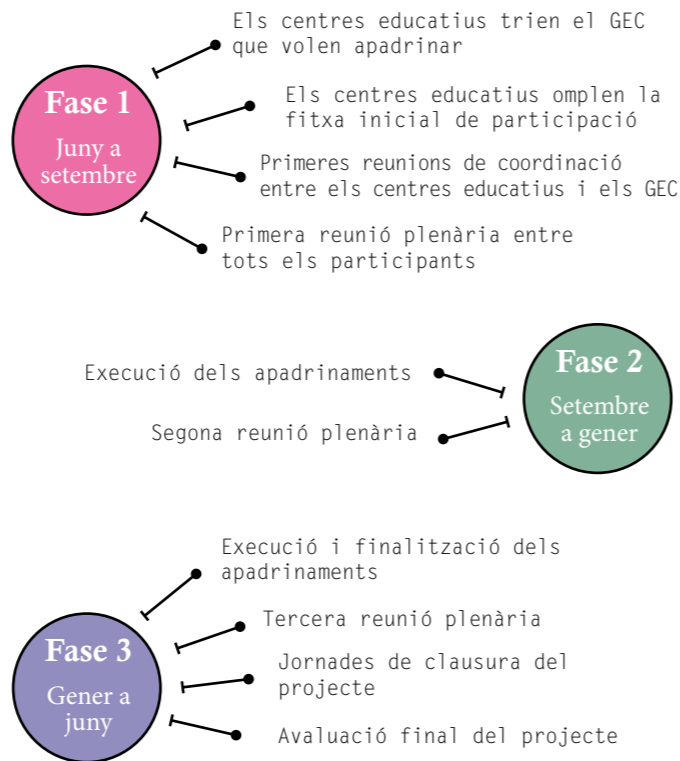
Fase 1
Juny a setembre

Els centres educatius trien el GEC que volen apadrinar

Els centres educatius omplen la fitxa inicial de participació

Primeres reunions de coordinació entre els centres educatius i els GEC

Primera reunió plenària entre tots els participants

Execució dels apadrinaments

Segona reunió plenària

Fase 2
Setembre a gener

Fase 3
Gener a juny

Execució i finalització dels apadrinaments

Tercera reunió plenària

Jornades de clausura del projecte

Avaluació final del projecte